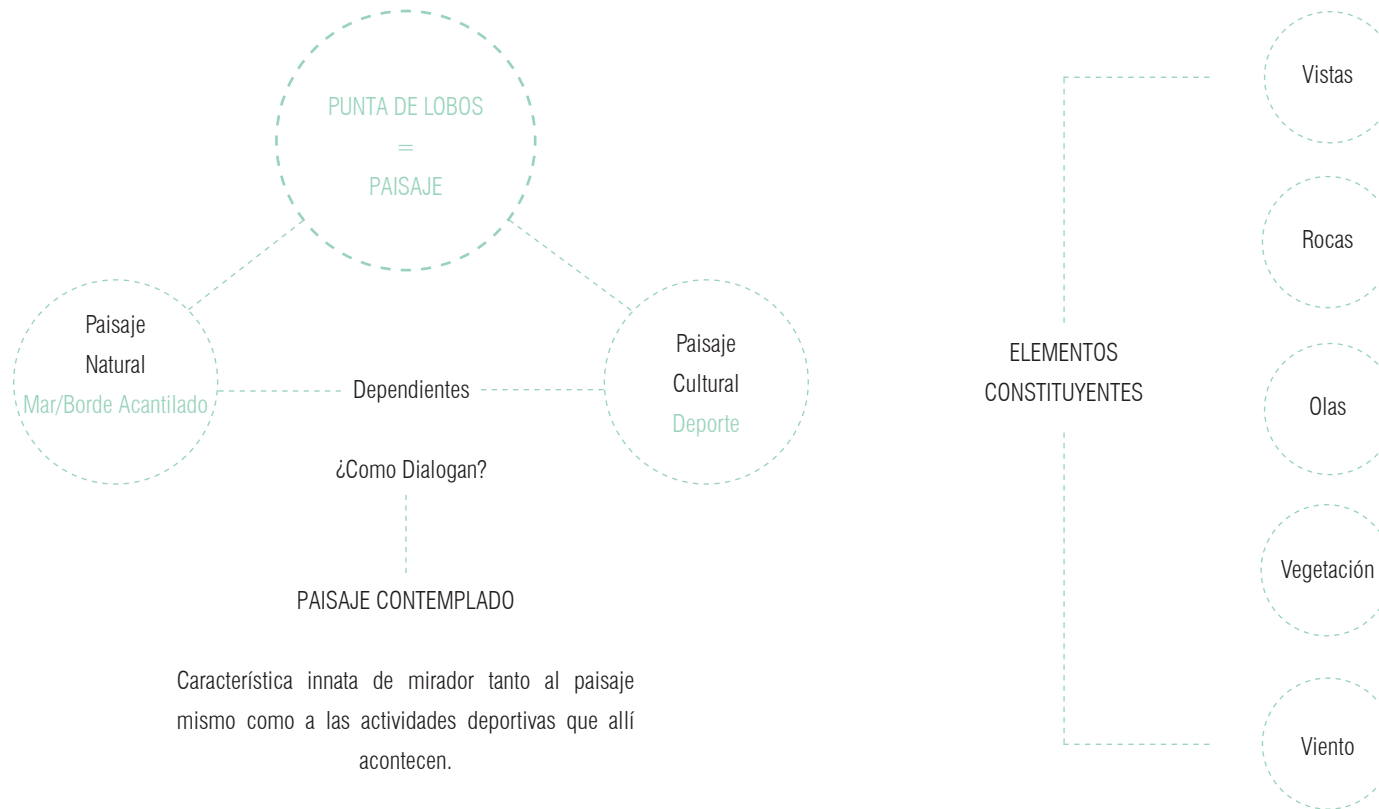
PUNTA DE LOBOS
=
PAISAJE

Paisaje
Natural
Mar/Borde Acantilado

Dependientes

Paisaje
Cultural
Deporte

¿Como Dialogan?

PAISAJE CONTEMPLADO

Característica innata de mirador tanto al paisaje mismo como a las actividades deportivas que allí acontecen.

ELEMENTOS
CONSTITUYENTES

Vistas

Rocas

Olas

Vegetación

Viento